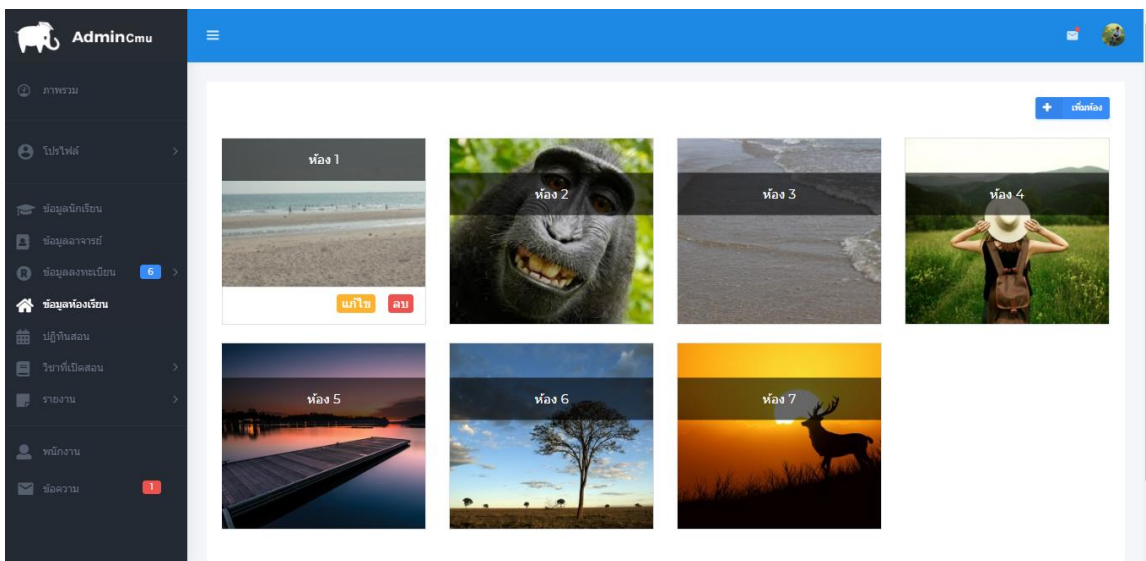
AdminCmu

ภาพรวม

โปรไฟล์

ข้อมูลนักเรียน

ข้อมูลอาจารย์

ข้อมูลลงทะเบียน 6

ข้อมูลห้องเรียน

ปฏิทินสอน

วิชาที่เปิดสอน

รายงาน

พนักงาน

ข้อความ 1

+ เพิ่มห้อง

ห้อง 1

แก้ไข ลบ

ห้อง 2

ห้อง 3

ห้อง 4

ห้อง 5

ห้อง 6

ห้อง 7